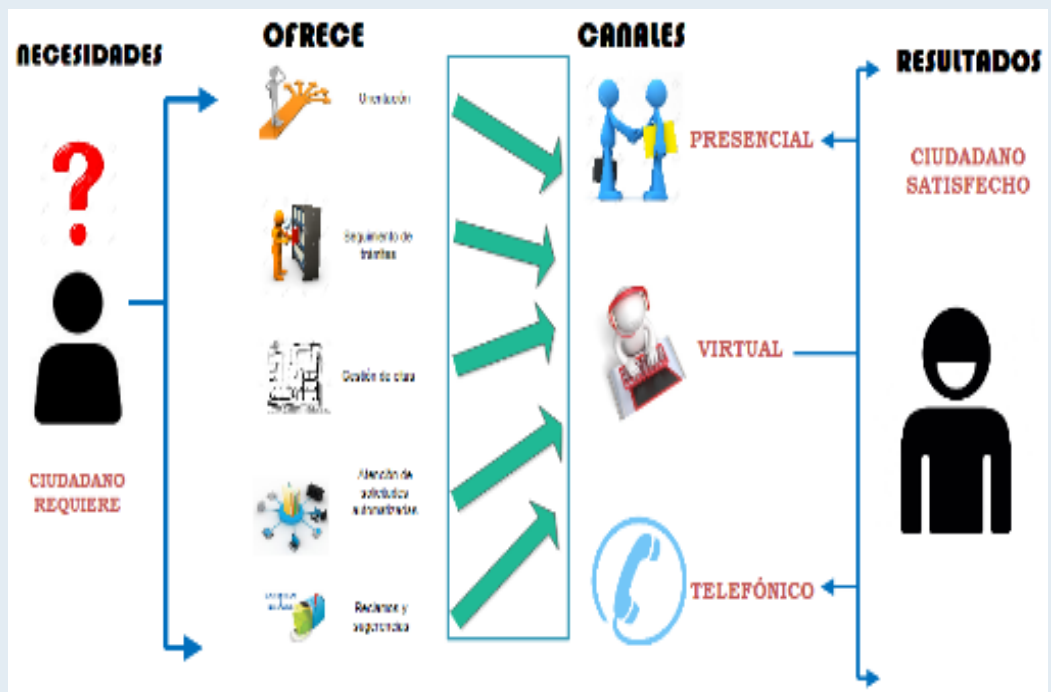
NECESIDADES

OFRECE

CANALES

RESULTADOS

CIUDADANO REQUIERE

Orientación

Seguimiento de trámites

Gestión de citas

Atención de solicitudes administrativas

Reclamos y sugerencias

PRESENCIAL

VIRTUAL

TELEFÓNICO

CIUDADANO SATISFECHO